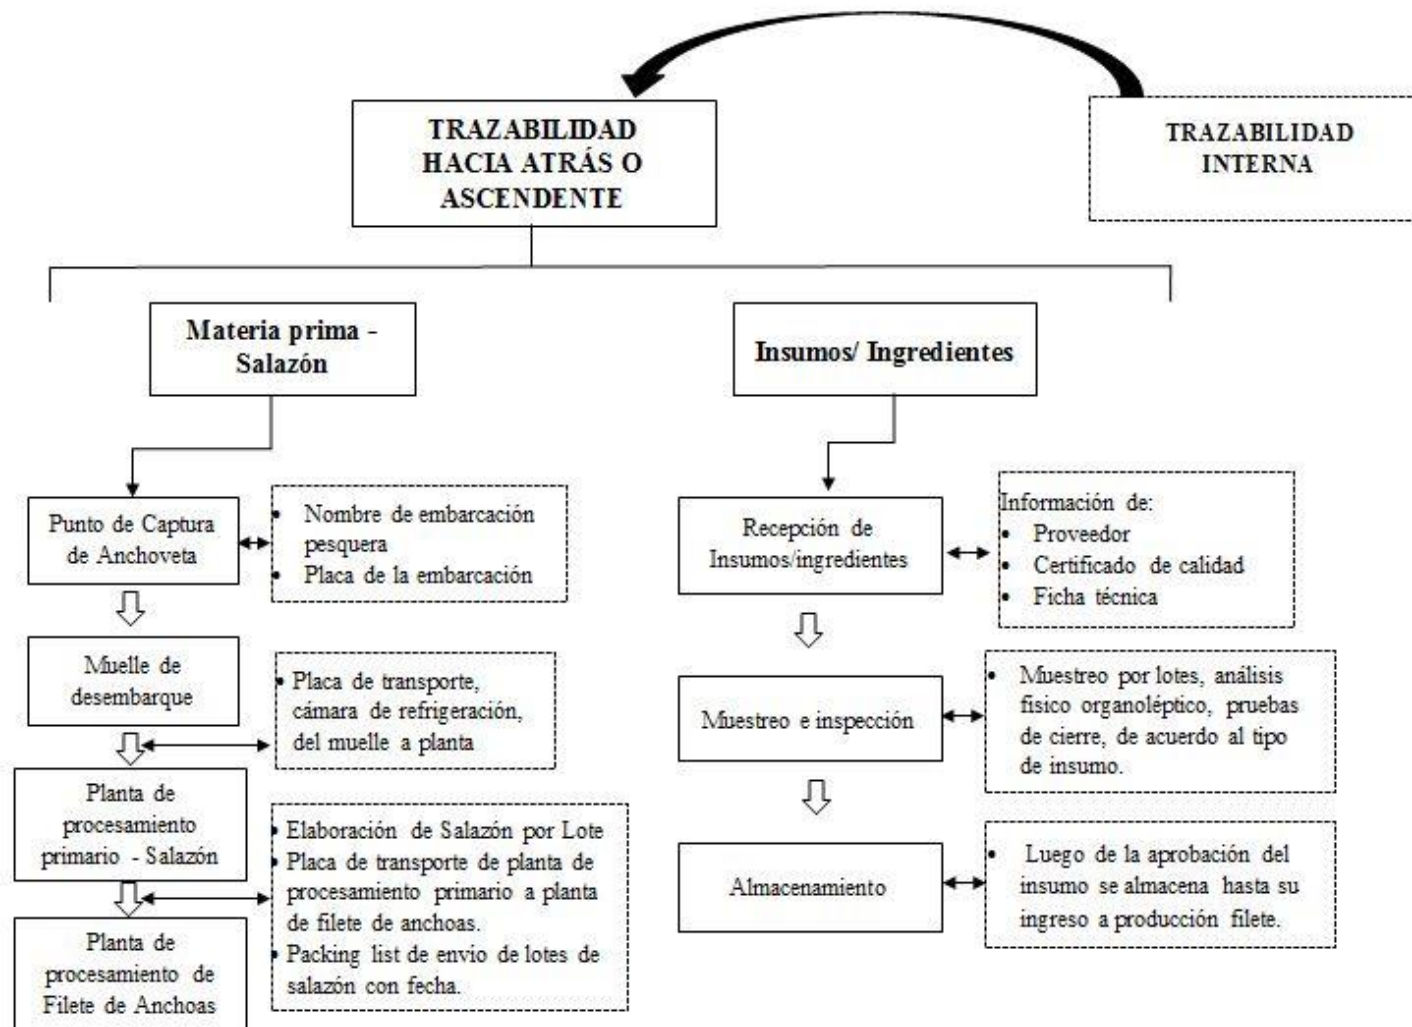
TRAZABILIDAD HACIA ATRÁS O ASCENDENTE

TRAZABILIDAD INTERNA

Materia prima - Salazón

Insumos/ Ingredientes

Punto de Captura de Anchoveta

- Nombre de embarcación pesquera
- Placa de la embarcación

Muelle de desembarque

- Placa de transporte, cámara de refrigeración, del muelle a planta

Planta de procesamiento primario - Salazón

- Elaboración de Salazón por Lote
- Placa de transporte de planta de procesamiento primario a planta de filete de anchoas.
- Packing list de envio de lotes de salazón con fecha.

Planta de procesamiento de Filete de Anchoas

Recepción de Insumos/ingredientes

Información de:
- Proveedor
- Certificado de calidad
- Ficha técnica

Muestreo e inspección

- Muestreo por lotes, análisis fisico organoléptico, pruebas de cierre, de acuerdo al tipo de insumo.

Almacenamiento

- Luego de la aprobación del insumo se almacena hasta su ingreso a producción filete.